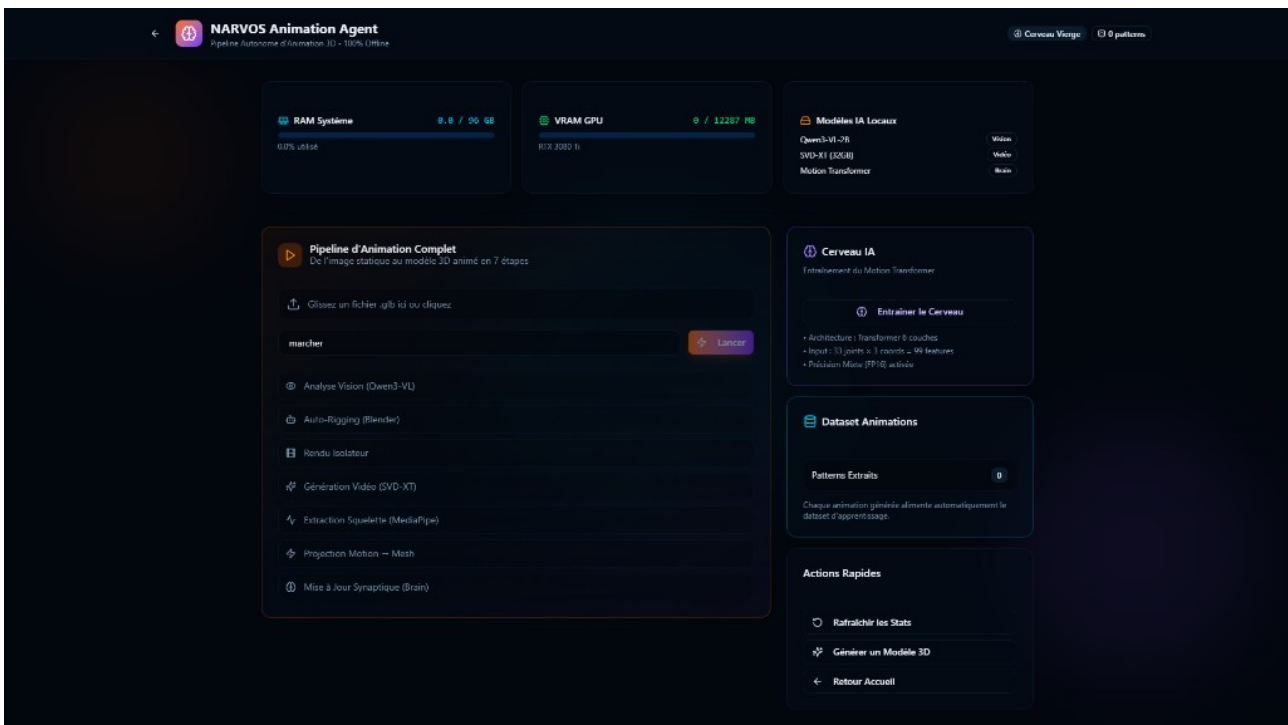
NARVOS Animation Agent
Pipeline Autonome d'Animation 3D - 100% Offline

Cerveau Vierge
0 patterns

RAM Système 0.0 / 96 GB
0.0% utilisé

VRAM GPU 0 / 12287 MB
RTX 3080 Ti

Modèles IA Locaux
Qwen3-VL-2B Vision
SVD-XT (32GB) Vidéo
Motion Transformer Brain

Pipeline d'Animation Complet
De l'image statique au modèle 3D animé en 7 étapes

Glissez un fichier .glb ici ou cliquez

marcher
Lancer

Analyse Vision (Qwen3-VL)
Auto-Rigging (Blender)
Rendu Isolateur
Génération Vidéo (SVD-XT)
Extraction Squelette (MediaPipe)
Projection Motion → Mesh
Mise à Jour Synaptique (Brain)

Cerveau IA
Entraînement du Motion Transformer

Entraîner le Cerveau

• Architecture : Transformer 6 couches
• Input : 33 joints × 3 coords = 99 features
• Précision Mixte (FP16) activée

Dataset Animations

Patterns Extraits 0

Chaque animation générée alimente automatiquement le dataset d'apprentissage.

Actions Rapides

Rafraîchir les Stats
Générer un Modèle 3D
Retour Accueil